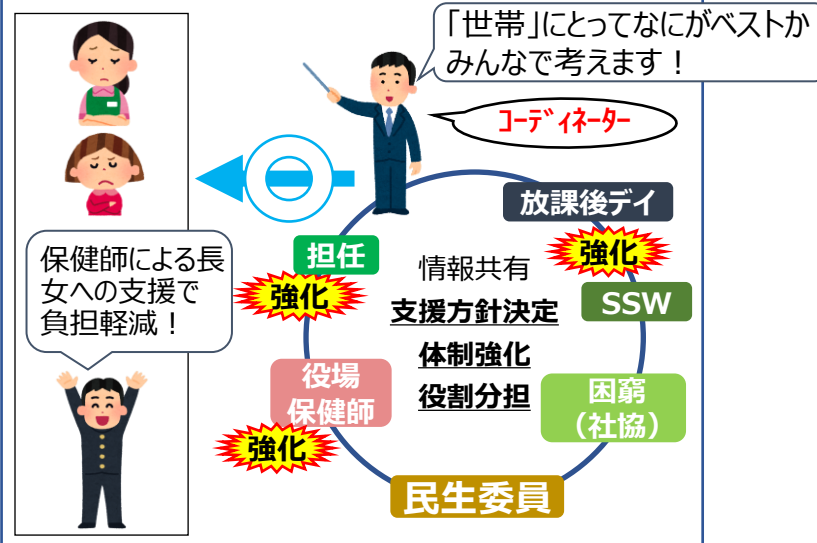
「世帯」にとってなにがベストか
みんなで考えます！

コーディネーター

保健師による長女への支援で負担軽減！

担任

強化

放課後デイ

強化

情報共有
支援方針決定
体制強化
役割分担

SSW

役場
保健師

強化

困窮
（社協）

民生委員